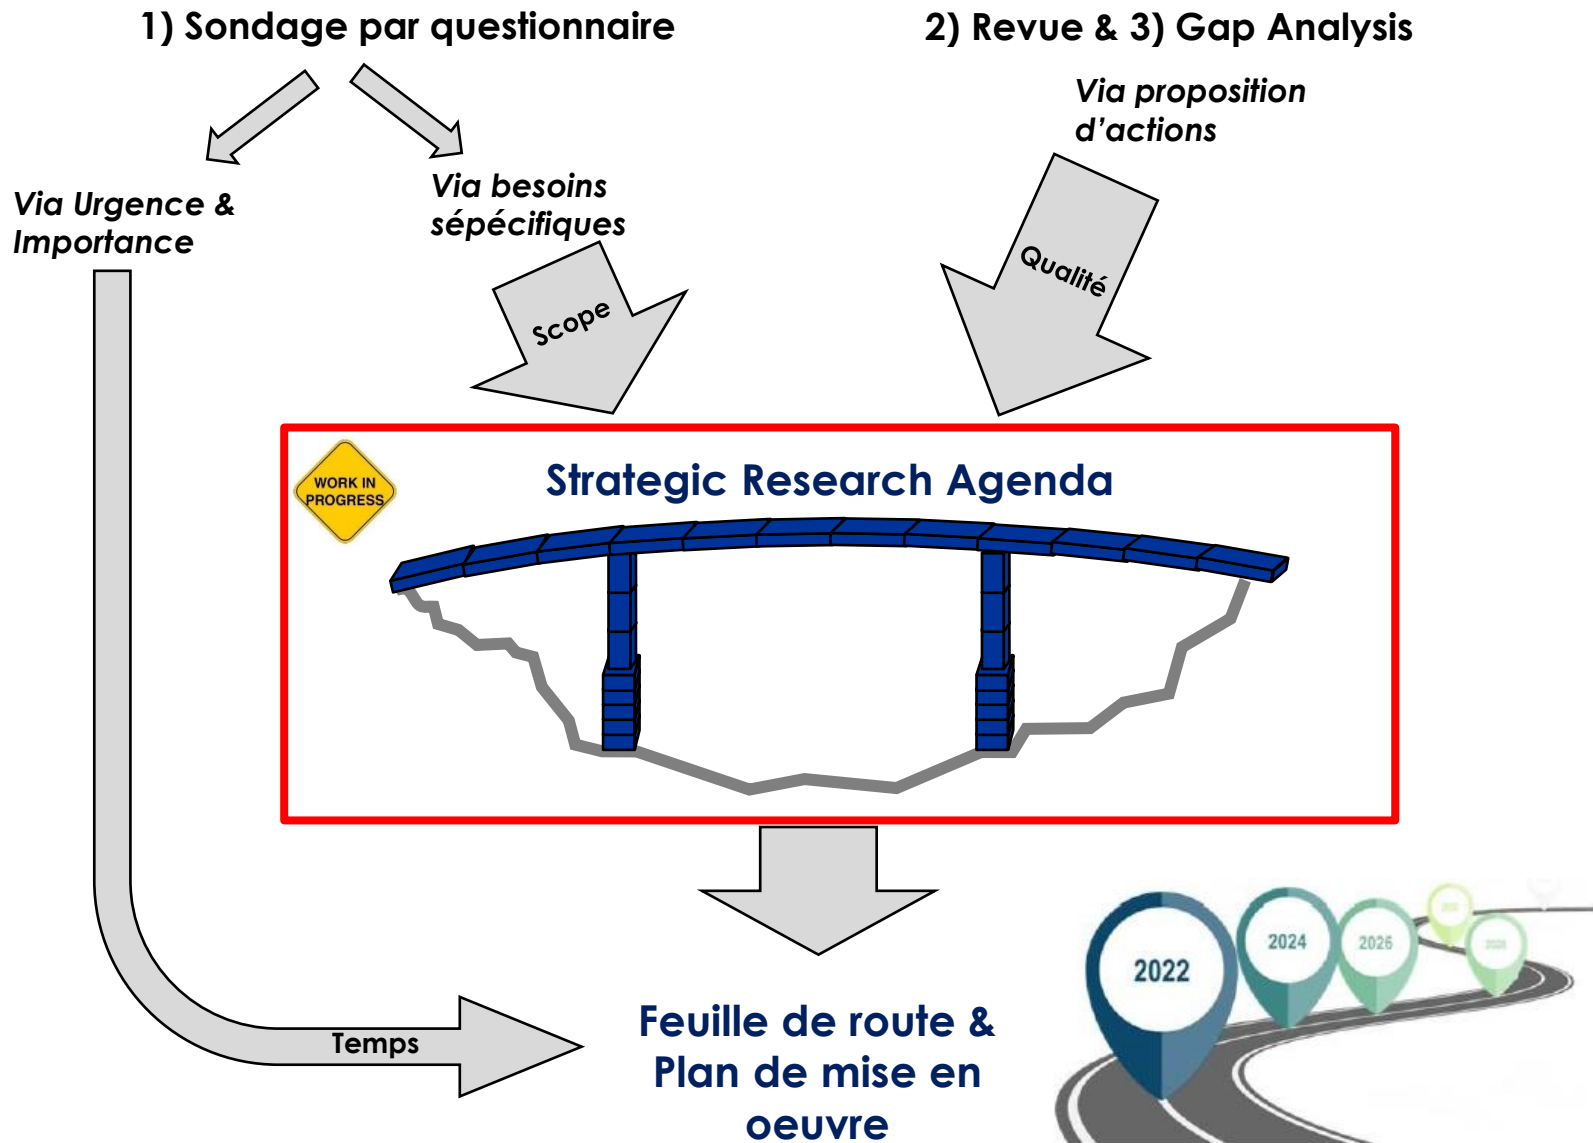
1) Sondage par questionnaire

2) Revue & 3) Gap Analysis

Via Urgence & Importance

Via besoins sépécifiques

Via proposition d'actions

Scope

Qualité

WORK IN PROGRESS

Strategic Research Agenda

Temps

Feuille de route & Plan de mise en oeuvre

2022

2024

2026

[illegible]

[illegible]